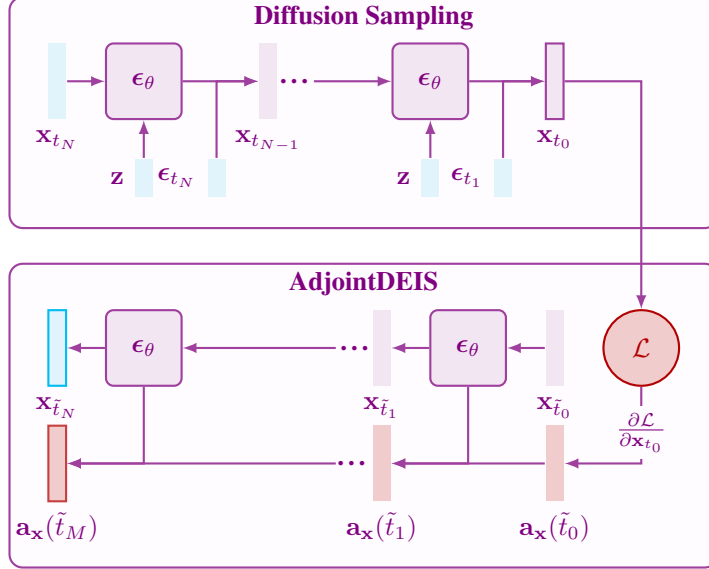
Diffusion Sampling

$\mathbf{x}_{t_N}$ $\boldsymbol{\epsilon}_\theta$ $\mathbf{z}$ $\boldsymbol{\epsilon}_{t_N}$ $\mathbf{x}_{t_{N-1}}$ ··· $\boldsymbol{\epsilon}_\theta$ $\mathbf{z}$ $\boldsymbol{\epsilon}_{t_1}$ $\mathbf{x}_{t_0}$

AdjointDEIS

$\mathbf{x}_{\tilde{t}_N}$ $\boldsymbol{\epsilon}_\theta$ ··· $\mathbf{x}_{\tilde{t}_1}$ $\boldsymbol{\epsilon}_\theta$ $\mathbf{x}_{\tilde{t}_0}$ $\mathcal{L}$ $\frac{\partial \mathcal{L}}{\partial \mathbf{x}_{t_0}}$

$\mathbf{a_x}(\tilde{t}_M)$ ··· $\mathbf{a_x}(\tilde{t}_1)$ $\mathbf{a_x}(\tilde{t}_0)$